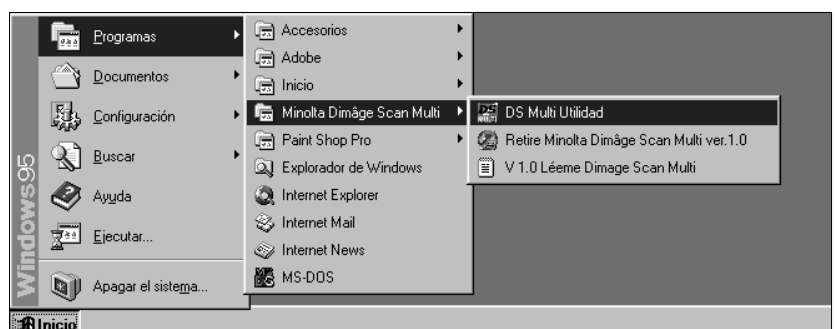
Windows95

Programas
Documentos
Configuración
Buscar
Ayuda
Ejecutar...
Apagar el sistema...

Accesorios
Adobe
Inicio
Minolta Dimâge Scan Multi
Paint Shop Pro
Explorador de Windows
Internet Explorer
Internet Mail
Internet News
MS-DOS

DS Multi Utilidad
Retire Minolta Dimâge Scan Multi ver.1.0
V 1.0 Léeme Dimage Scan Multi

Inicio